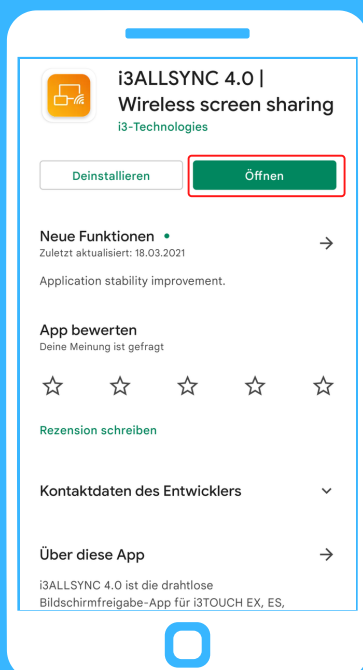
i3ALLSYNC 4.0 | Wireless screen sharing

i3-Technologies

Deinstallieren

Öffnen

Neue Funktionen •

Zuletzt aktualisiert: 18.03.2021

Application stability improvement.

App bewerten

Deine Meinung ist gefragt

Rezension schreiben

Kontaktdaten des Entwicklers

Über diese App

i3ALLSYNC 4.0 ist die drahtlose Bildschirmfreigabe-App für i3TOUCH EX, ES,